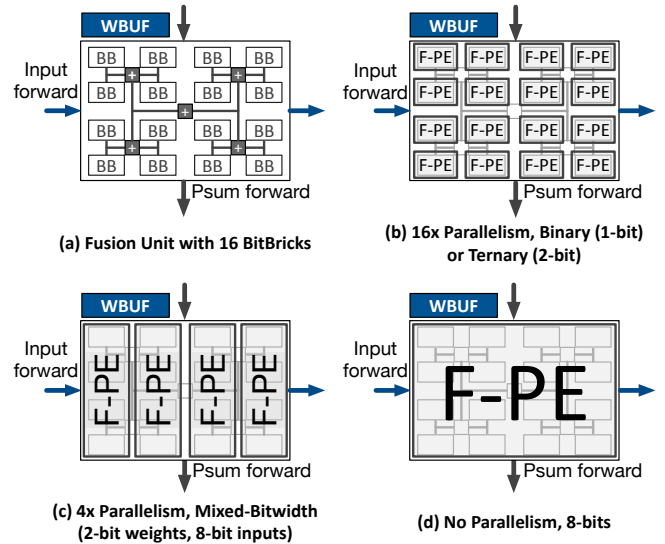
WBUF

Input forward

BB BB BB BB
BB BB BB BB
BB BB BB BB
BB BB BB BB

+ + + + +

Psum forward

(a) Fusion Unit with 16 BitBricks

WBUF

Input forward

F-PE F-PE F-PE F-PE
F-PE F-PE F-PE F-PE
F-PE F-PE F-PE F-PE
F-PE F-PE F-PE F-PE

Psum forward

(b) 16x Parallelism, Binary (1-bit) or Ternary (2-bit)

WBUF

Input forward

F-PE F-PE F-PE F-PE

Psum forward

(c) 4x Parallelism, Mixed-Bitwidth (2-bit weights, 8-bit inputs)

WBUF

Input forward

F-PE

Psum forward

(d) No Parallelism, 8-bits